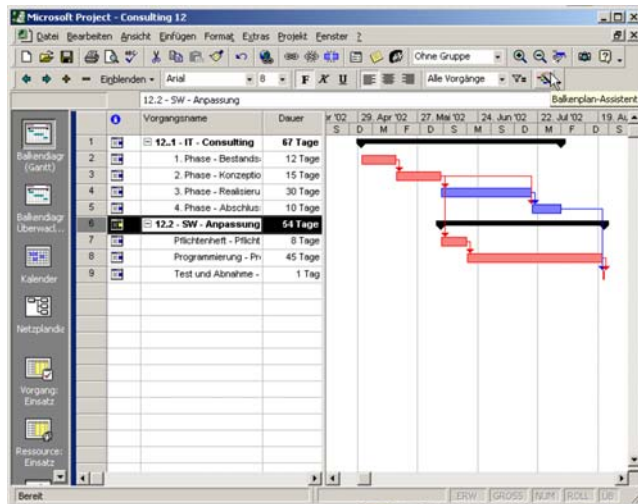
Microsoft Project - Consulting 12

Datei Bearbeiten Ansicht Einfügen Format Extras Projekt Fenster ?

Ohne Gruppe

Einblenden Arial 8 F K U Alle Vorgänge

Balkenplan-Assistent

12.2 - SW - Anpassung

Balkendiagr (Gantt)

Balkendiagr Überwach...

Kalender

Netzplandia

Vorgang: Einsatz

Ressource: Einsatz

| | | Vorgangsname | Dauer |
|---|---|---|---|
| 1 | | 12..1 - IT - Consulting | 67 Tage |
| 2 | | 1. Phase - Bestands | 12 Tage |
| 3 | | 2. Phase - Konzeptio | 15 Tage |
| 4 | | 3. Phase - Realisieru | 30 Tage |
| 5 | | 4. Phase - Abschlus | 10 Tage |
| 6 | | 12.2 - SW - Anpassung | 54 Tage |
| 7 | | Pflichtenheft - Pflicht | 8 Tage |
| 8 | | Programmierung - Pr | 45 Tage |
| 9 | | Test und Abnahme - | 1 Tag |

r '02 29. Apr '02 27. Mai '02 24. Jun '02 22. Jul '02 19. Au
S D M F D S M S D M F D S

Bereit

ERW GROSS NUM ROLL ÜB